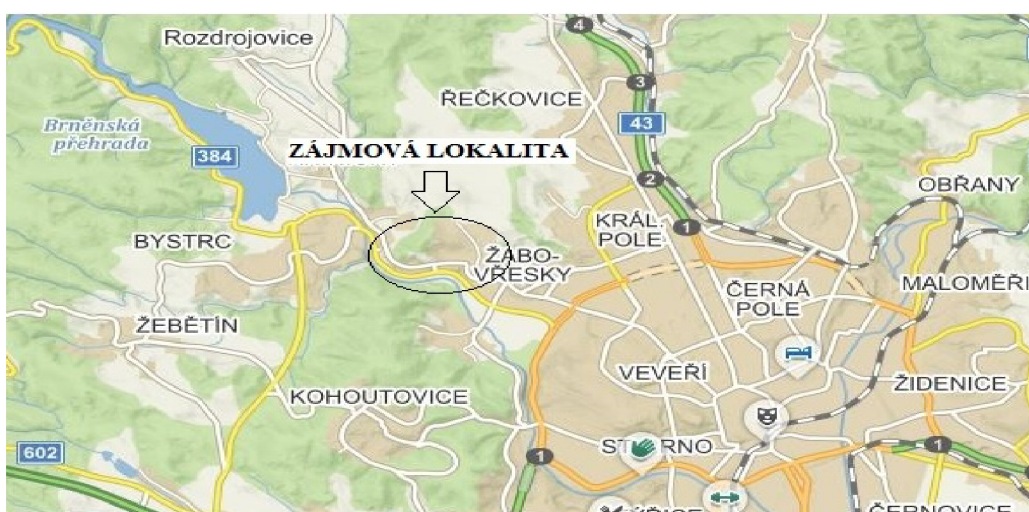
Rozdrojovice

4

ŘEČKOVICE

3

43

Brněnská přehrada

384

ZÁJMOVÁ LOKALITA

2

OBŘANY

KRÁL. POLE

1

BYSTRC

ŽABOVŘESKY

MALOMĚŘI

ČERNÁ POLE

ŽEBĚTÍN

VEVEŘÍ

ŽIDENICE

KOHOUTOVICE

602

ST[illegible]RNO

1

1

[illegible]

ČERNOVICE